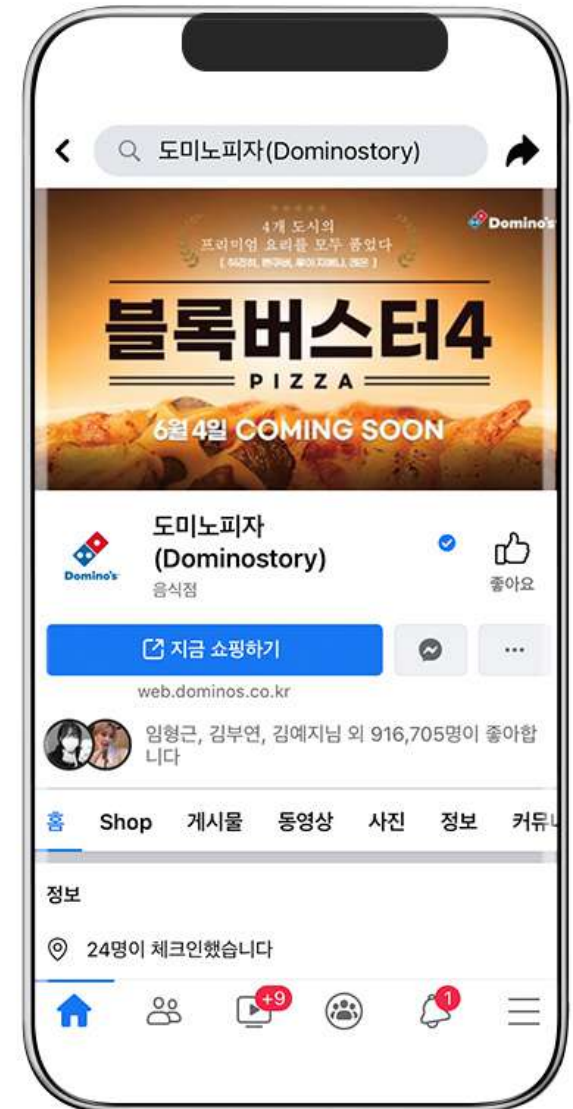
도미노피자(Dominostory)

4개 도시의
프리미엄 요리를 모두 품었다
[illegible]

Domino's

블록버스터4
PIZZA
6월 4일 COMING SOON

도미노피자
(Dominostory)
음식점
Domino's
좋아요

지금 쇼핑하기
...
web.dominos.co.kr

임형근, 김부연, 김예지님 외 916,705명이 좋아합니다

홈 Shop 게시물 동영상 사진 정보 커뮤니

정보

24명이 체크인했습니다

+9
1